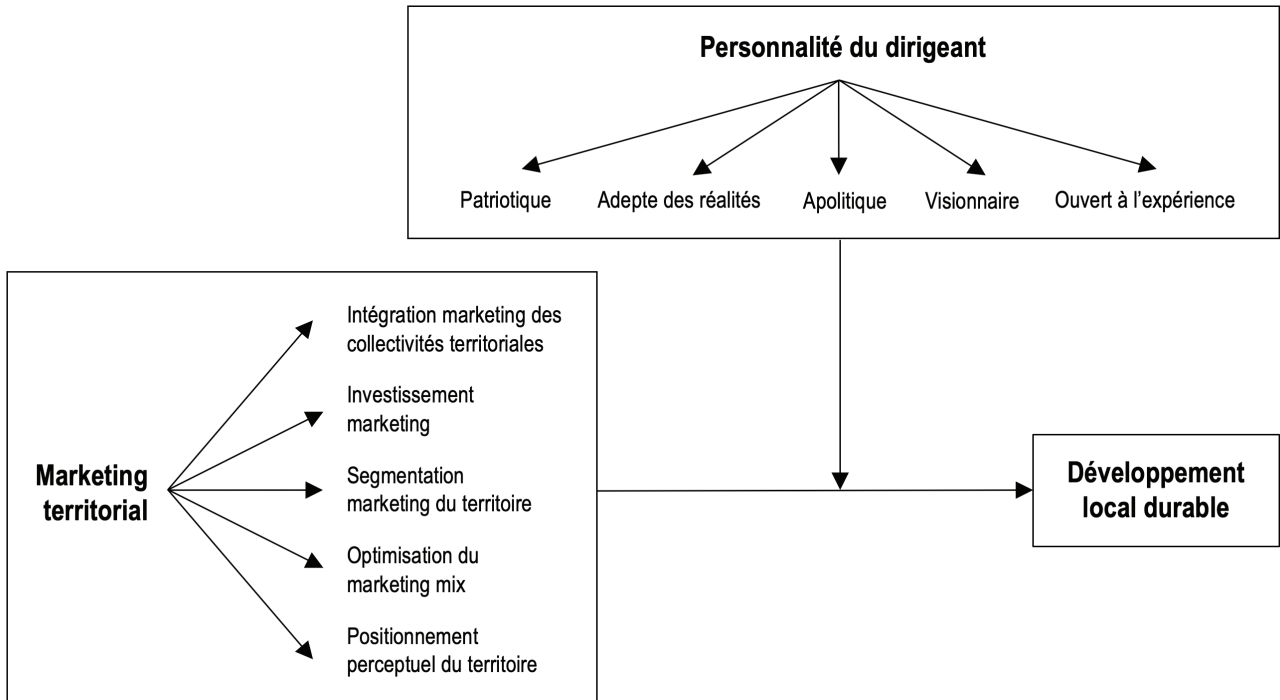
Personnalité du dirigeant

Patriotique

Adepte des réalités

Apolitique

Visionnaire

Ouvert à l'expérience

Marketing territorial

Intégration marketing des collectivités territoriales

Investissement marketing

Segmentation marketing du territoire

Optimisation du marketing mix

Positionnement perceptuel du territoire

Développement local durable